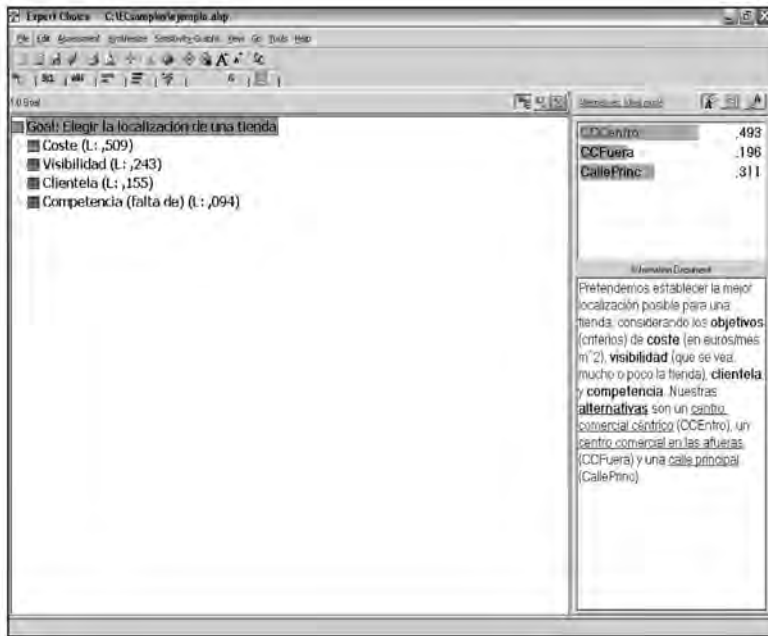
Expert Choice C:\ECsamples\ejemplo.ahp

File Edit Assessment Synthesize Sensitivity-Graphs View Go Tools Help

1.0 Goal

Goal: Elegir la localización de una tienda
Coste (L: ,509)
Visibilidad (L: ,243)
Clientela (L: ,155)
Competencia (falta de) (L: ,094)

Alternatives: Ideal mode

| CCCentro | ,493 |
|---|---|
| CCFuera | ,196 |
| CallePrinc | ,311 |

Information Document

Pretendemos establecer la mejor localización posible para una tienda, considerando los **objetivos** (criterios) de **coste** (en euros/mes m^2), **visibilidad** (que se vea mucho o poco la tienda), **clientela** y **competencia**. Nuestras **alternativas** son un centro comercial céntrico (CCEntro), un centro comercial en las afueras (CCFuera) y una calle principal (CallePrinc).